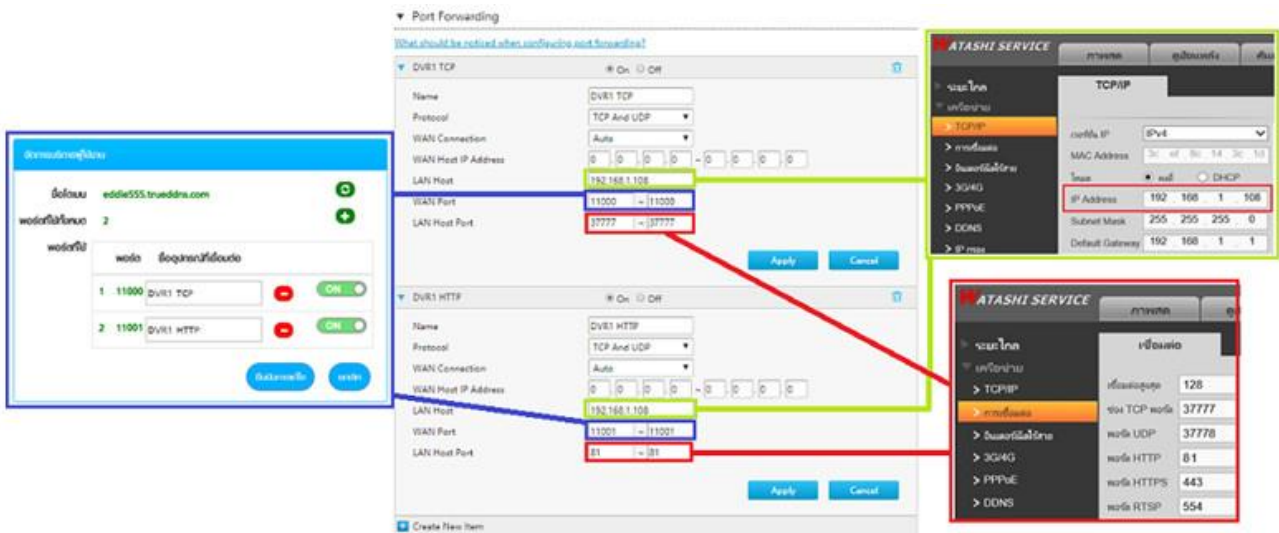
Port Forwarding

What should be noticed when configuring port forwarding?

DVR1 TCP ● On ○ Off

Name DVR1 TCP
Protocol TCP And UDP
WAN Connection Auto
WAN Host IP Address 0 . 0 . 0 . 0 ~ 0 . 0 . 0 . 0
LAN Host 192.168.1.108
WAN Port 11000 ~ 11000
LAN Host Port 37777 ~ 37777

Apply Cancel

DVR1 HTTP ● On ○ Off

Name DVR1 HTTP
Protocol TCP And UDP
WAN Connection Auto
WAN Host IP Address 0 . 0 . 0 . 0 ~ 0 . 0 . 0 . 0
LAN Host 192.168.1.108
WAN Port 11001 ~ 11001
LAN Host Port 81 ~ 81

Apply Cancel

Create New Item

จัดการบริการผู้ใช้งาน
ชื่อโดเมน eddie555.truddns.com
พอร์ตที่ใช้ได้หมด 2
พอร์ตที่ใช้
พอร์ต ชื่ออุปกรณ์ที่เชื่อมต่อ
1 11000 DVR1 TCP ON
2 11001 DVR1 HTTP ON
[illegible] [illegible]

WATASHI SERVICE
ภาพสด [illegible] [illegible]
ระยะไกล
เครือข่าย
> TCP/IP
> การเชื่อมต่อ
> อินเตอร์เน็ตไร้สาย
> 3G/4G
> PPPoE
> DDNS
> IP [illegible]
TCP/IP
การ์ดไอ IP IPv4
MAC Address 3c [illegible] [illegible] 14 3c 10
โหมด ● คงที่ ○ DHCP
IP Address 192 168 1 108
Subnet Mask 255 255 255 0
Default Gateway 192 168 1 1

WATASHI SERVICE
ภาพสด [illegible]
ระยะไกล
เครือข่าย
> TCP/IP
> การเชื่อมต่อ
> อินเตอร์เน็ตไร้สาย
> 3G/4G
> PPPoE
> DDNS
เชื่อมต่อ
เชื่อมต่อสูงสุด 128
ช่อง TCP พอร์ต 37777
พอร์ต UDP 37778
พอร์ต HTTP 81
พอร์ต HTTPS 443
พอร์ต RTSP 554